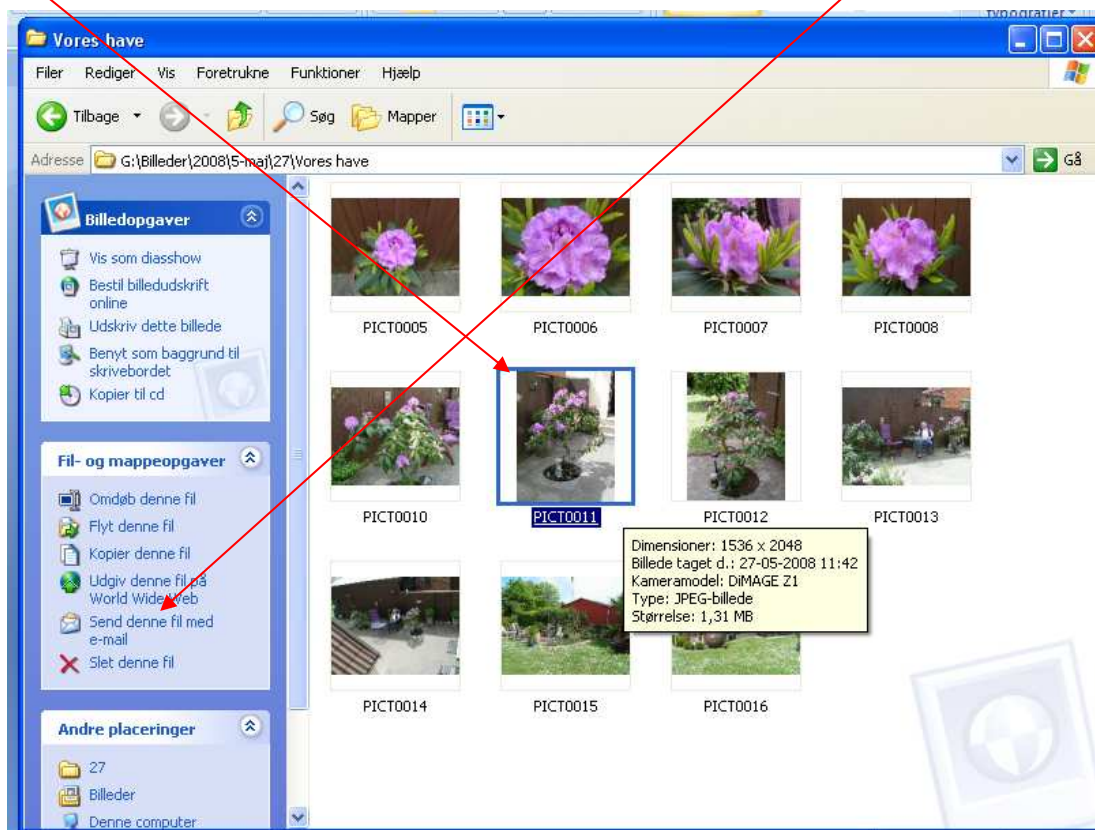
Vores have

Filer Rediger Vis Foretrukne Funktioner Hjælp

Tilbage Søg Mapper

Adresse G:\Billeder\2008\5-maj\27\Vores have Gå

Billedopgaver

Vis som diasshow
Bestil billedudskrift online
Udskriv dette billede
Benyt som baggrund til skrivebordet
Kopier til cd

Fil- og mappeopgaver

Omdøb denne fil
Flyt denne fil
Kopier denne fil
Udgiv denne fil på World Wide Web
Send denne fil med e-mail
Slet denne fil

Andre placeringer

27
Billeder
Denne computer

PICT0005 PICT0006 PICT0007 PICT0008

PICT0010 PICT0011 PICT0012 PICT0013

Dimensioner: 1536 x 2048
Billede taget d.: 27-05-2008 11:42
Kameramodel: DiMAGE Z1
Type: JPEG-billede
Størrelse: 1,31 MB

PICT0014 PICT0015 PICT0016